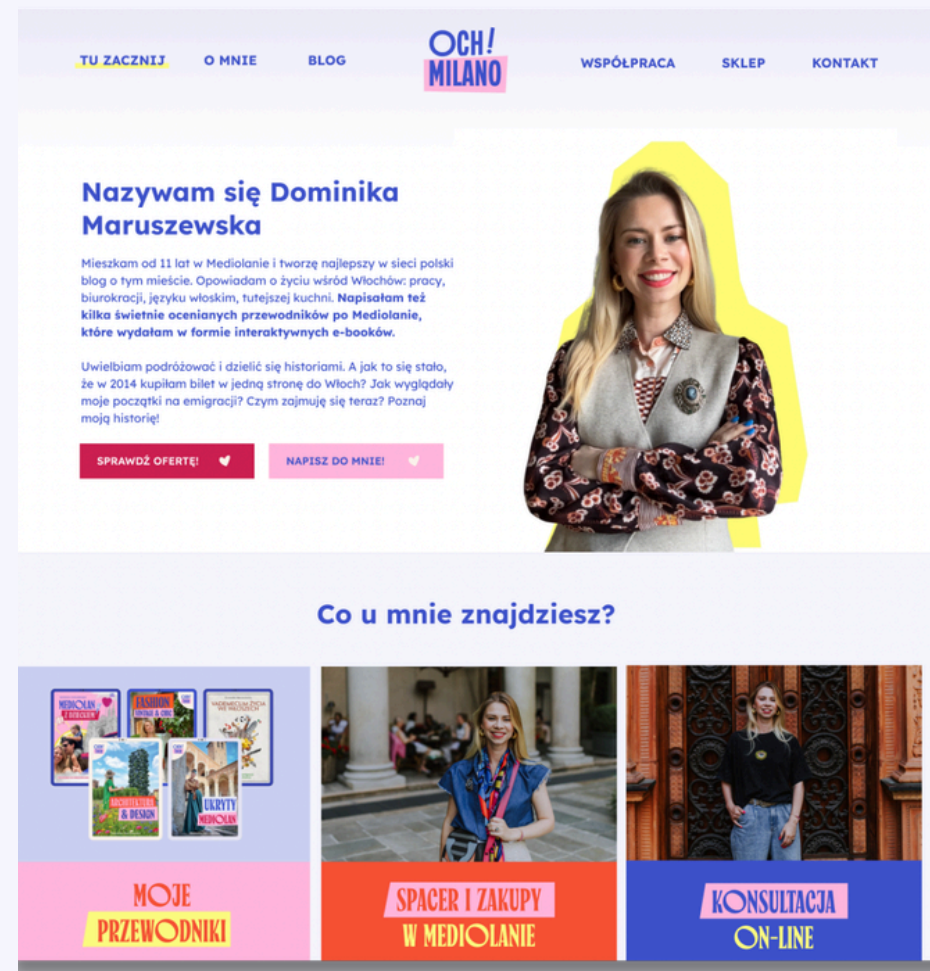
TU ZACZNIJ O MNIE BLOG

OCH! MILANO

WSPÓŁPRACA SKLEP KONTAKT

Nazywam się Dominika Maruszewska

Mieszkam od 11 lat w Mediolanie i tworzę najlepszy w sieci polski blog o tym mieście. Opowiadam o życiu wśród Włochów: pracy, biurokracji, języku włoskim, tutejszej kuchni. Napisałam też kilka świetnie ocenianych przewodników po Mediolanie, które wydałam w formie interaktywnych e-booków.

Uwielbiam podróżować i dzielić się historiami. A jak to się stało, że w 2014 kupiłam bilet w jedną stronę do Włoch? Jak wyglądały moje początki na emigracji? Czym zajmuję się teraz? Poznaj moją historię!

SPRAWDŹ OFERTĘ!

NAPISZ DO MNIE!

Co u mnie znajdziesz?

MEDIOLAN Z DZIECKIEM

FASHION

VADEMECUM ŻYCIA WE WŁOSZECH

ARCHITEKTURA & DESIGN

UKRYTY MEDIOLAN

MOJE PRZEWODNIKI

SPACER I ZAKUPY W MEDIOLANIE

KONSULTACJA ON-LINE